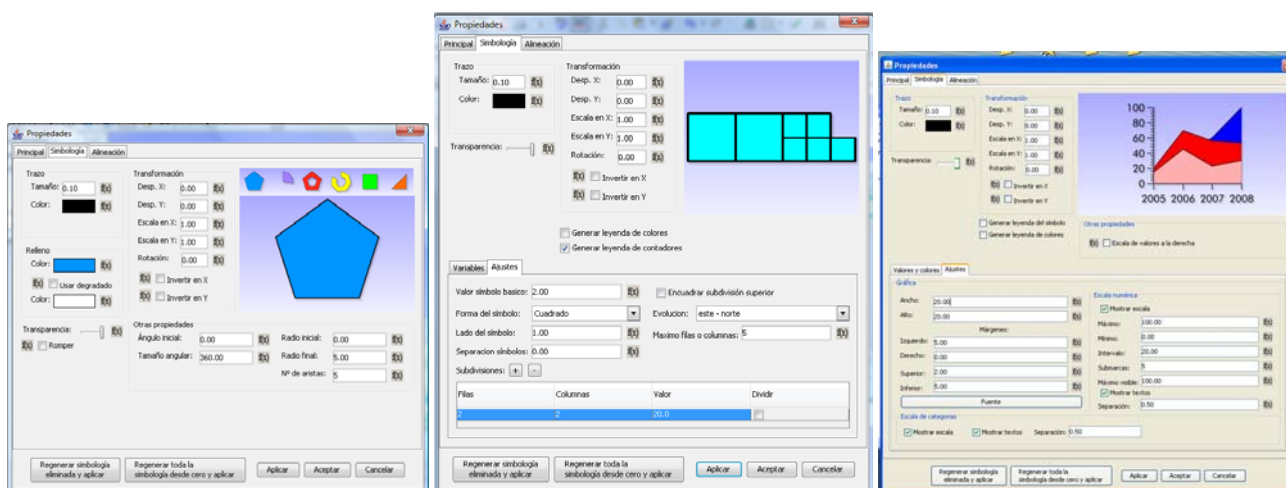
Propiedades

Principal | Simbología | Alineación

Trazo
Tamaño: 0.10 f(x)
Color: f(x)

Relleno
Color: f(x)
f(x) Usar degradado
Color: f(x)

Transparencia: f(x)
f(x) Romper

Transformación
Desp. X: 0.00 f(x)
Desp. Y: 0.00 f(x)
Escala en X: 1.00 f(x)
Escala en Y: 1.00 f(x)
Rotación: 0.00 f(x)
f(x) Invertir en X
f(x) Invertir en Y

Otras propiedades
Ángulo inicial: 0.00 f(x)
Tamaño angular: 360.00 f(x)
Radio inicial: 0.00 f(x)
Radio final: 5.00 f(x)
Nº de aristas: 5 f(x)

Regenerar simbología eliminada y aplicar | Regenerar toda la simbología desde cero y aplicar | Aplicar | Aceptar | Cancelar

Propiedades

Principal | Simbología | Alineación

Trazo
Tamaño: 0.10 f(x)
Color: f(x)

Transparencia: f(x)

Transformación
Desp. X: 0.00 f(x)
Desp. Y: 0.00 f(x)
Escala en X: 1.00 f(x)
Escala en Y: 1.00 f(x)
Rotación: 0.00 f(x)
f(x) Invertir en X
f(x) Invertir en Y

Generar leyenda de colores
Generar leyenda de contadores

Variables | Ajustes

Valor símbolo basico: 2.00 f(x)
Encuadrar subdivisión superior
Forma del símbolo: Cuadrado
Evolucion: este - norte
Lado del símbolo: 1.00 f(x)
Maximo filas o columnas: 5 f(x)
Separacion símbolos: 0.00 f(x)
Subdivisiones: + -

| Filas | Columnas | Valor | Dividir |
|---|---|---|---|
| 2 | 2 | 20.0 | |

Regenerar simbología eliminada y aplicar | Regenerar toda la simbología desde cero y aplicar | Aplicar | Aceptar | Cancelar

Propiedades

Principal | Simbología | Alineación

Trazo
Tamaño: 0.10 f(x)
Color: f(x)

Transparencia: f(x)

Transformación
Desp. X: 0.00 f(x)
Desp. Y: 0.00 f(x)
Escala en X: 1.00 f(x)
Escala en Y: 1.00 f(x)
Rotación: 0.00 f(x)
f(x) Invertir en X
f(x) Invertir en Y

100
80
60
40
20
0
2005 2006 2007 2008

Generar leyenda del símbolo
Generar leyenda de colores

Otras propiedades
f(x) Escala de valores a la derecha

Valores y colores | Ajustes

Gráfica
Ancho: 20.00 f(x)
Alto: 20.00 f(x)
Márgenes
Izquierdo: 5.00 f(x)
Derecho: 0.00 f(x)
Superior: 2.00 f(x)
Inferior: 5.00 f(x)
Fuente

Escala numérica
Mostrar escala
Máximo: 100.00 f(x)
Mínimo: 0.00 f(x)
Intervalo: 20.00 f(x)
Submarcas: 5 f(x)
Máximo visible: 100.00 f(x)
Mostrar textos
Separación: 0.50 f(x)

Escala de categorías
Mostrar escala | Mostrar textos | Separación: 0.50

Regenerar simbología eliminada y aplicar | Regenerar toda la simbología desde cero y aplicar | Aplicar | Aceptar | Cancelar